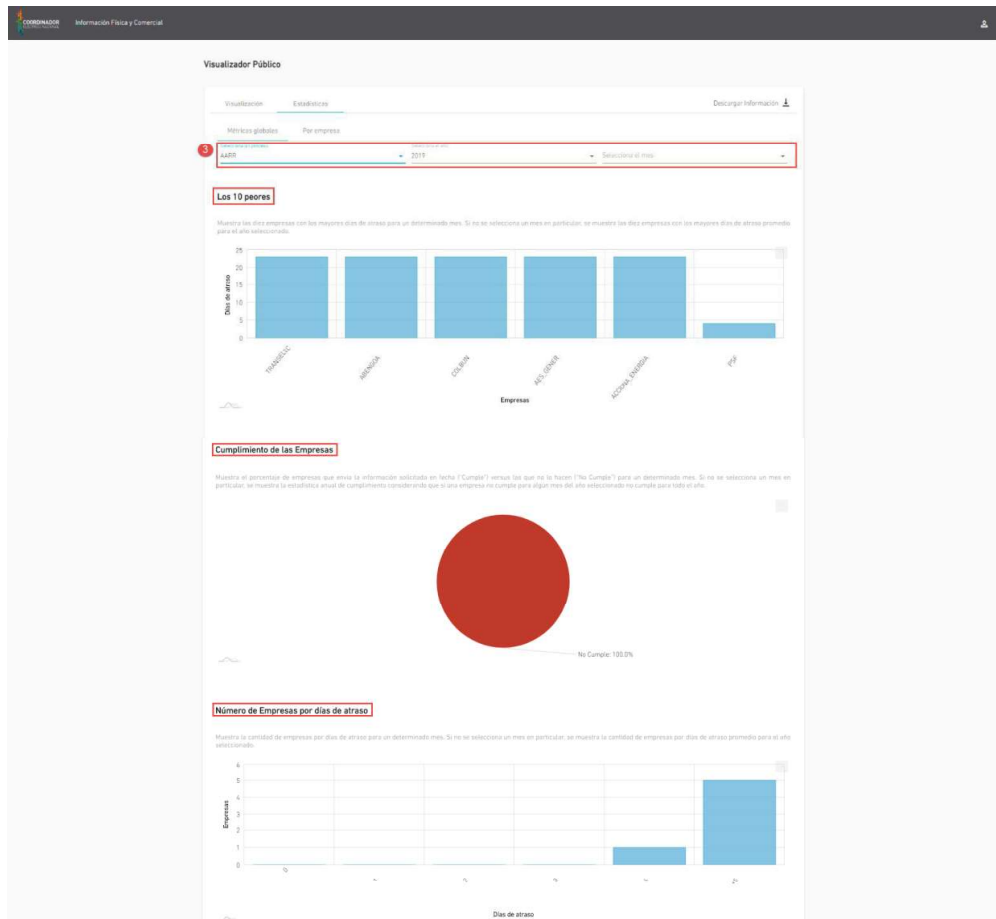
COORDINADOR Información Física y Comercial

Visualizador Público

Visualización Estadísticas

Descargar Información

Métricas globales Por empresa

3

AARR

2019

Seleccione el mes

Los 10 peores

Muestra las diez empresas con los mayores días de atraso para un determinado mes. Si no se selecciona un mes en particular, se muestra las diez empresas con los mayores días de atraso promedio para el año seleccionado.

25
20
15
10
5
0

Días de atraso

TRANSELEC
ARENGIA
COLBUN
AES_GENER
ACCIONA_ENERGIA
PSF

Empresas

Cumplimiento de las Empresas

Muestra el porcentaje de empresas que envía la información solicitada en fecha ("Cumple") versus las que no lo hacen ("No Cumple") para un determinado mes. Si no se selecciona un mes en particular, se muestra la estadística anual de cumplimiento considerando que si una empresa no cumple para algún mes del año seleccionado no cumple para todo el año.

No Cumple: 100.0%

Número de Empresas por días de atraso

Muestra la cantidad de empresas por días de atraso para un determinado mes. Si no se selecciona un mes en particular, se muestra la cantidad de empresas por días de atraso promedio para el año seleccionado.

6
5
4
3
2
1
0

Empresas

0
1
2
3
4
5

Días de atraso